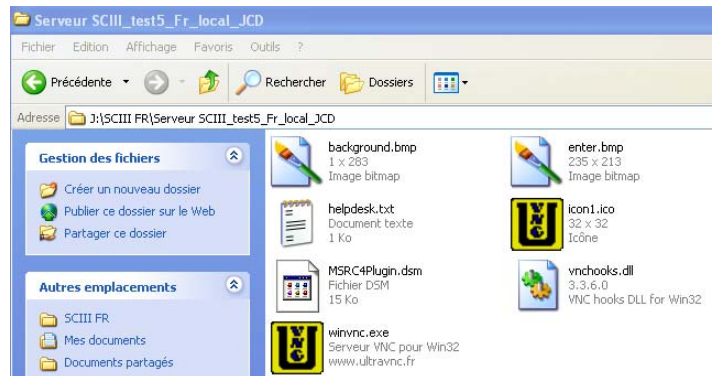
Serveur SCIII_test5_Fr_local_JCD

Fichier Edition Affichage Favoris Outils ?

Précédente Rechercher Dossiers

Adresse J:\SCIII FR\Serveur SCIII_test5_Fr_local_JCD

Gestion des fichiers

Créer un nouveau dossier
Publier ce dossier sur le Web
Partager ce dossier

Autres emplacements

SCIII FR
Mes documents
Documents partagés

background.bmp
1 x 283
Image bitmap

enter.bmp
235 x 213
Image bitmap

helpdesk.txt
Document texte
1 Ko

icon1.ico
32 x 32
Icône

MSRC4Plugin.dsm
Fichier DSM
15 Ko

vnchooks.dll
3.3.6.0
VNC hooks DLL for Win32

winvnc.exe
Serveur VNC pour Win32
www.ultravnc.fr